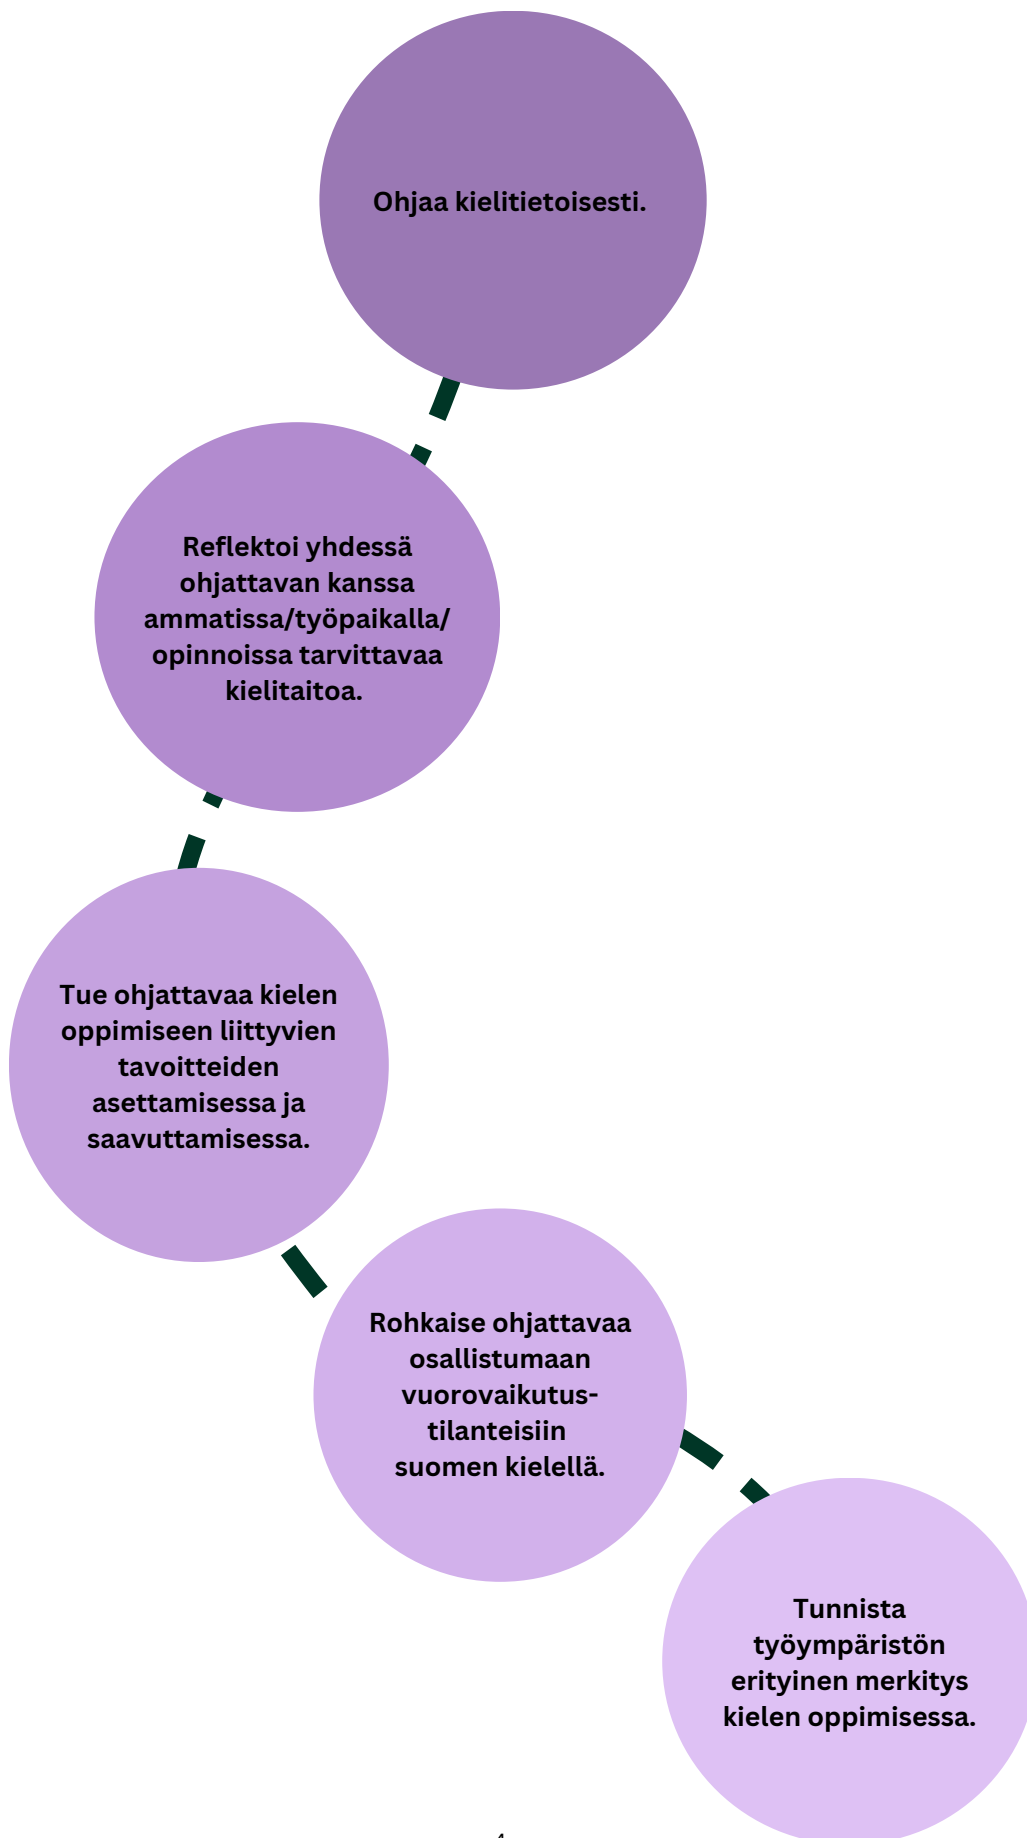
Ohjaa kielitietoisesti.

Reflektoi yhdessä ohjattavan kanssa ammatissa/työpaikalla/ opinnoissa tarvittavaa kielitaitoa.

Tue ohjattavaa kielen oppimiseen liittyvien tavoitteiden asettamisessa ja saavuttamisessa.

Rohkaise ohjattavaa osallistumaan vuorovaikutus-tilanteisiin suomen kielellä.

Tunnista työympäristön erityinen merkitys kielen oppimisessa.